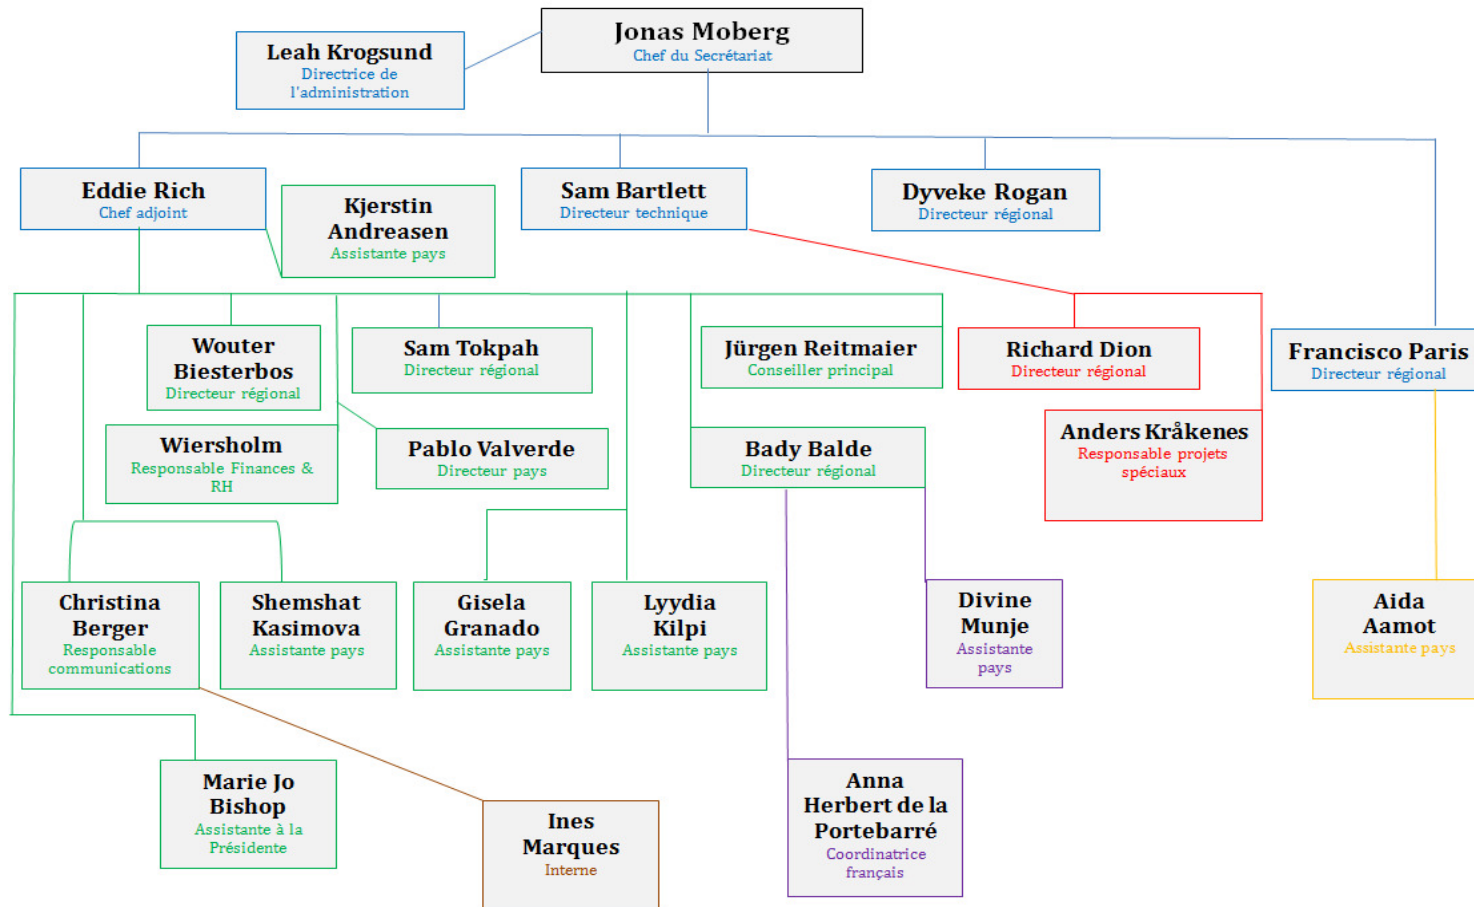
Jonas Moberg
Chef du Secrétariat

Leah Krogsund
Directrice de l'administration

Eddie Rich
Chef adjoint

Kjerstin Andreasen
Assistante pays

Sam Bartlett
Directeur technique

Dyveke Rogan
Directeur régional

Francisco Paris
Directeur régional

Wouter Biesterbos
Directeur régional

Sam Tokpah
Directeur régional

Jürgen Reitmaier
Conseiller principal

Richard Dion
Directeur régional

Wiersholm
Responsable Finances & RH

Pablo Valverde
Directeur pays

Bady Balde
Directeur régional

Anders Kråkenes
Responsable projets spéciaux

Christina Berger
Responsable communications

Shemshat Kasimova
Assistante pays

Gisela Granado
Assistante pays

Lyydia Kilpi
Assistante pays

Divine Munje
Assistante pays

Aida Aamot
Assistante pays

Marie Jo Bishop
Assistante à la Présidente

Ines Marques
Interne

Anna Herbert de la Portebarré
Coordinatrice français